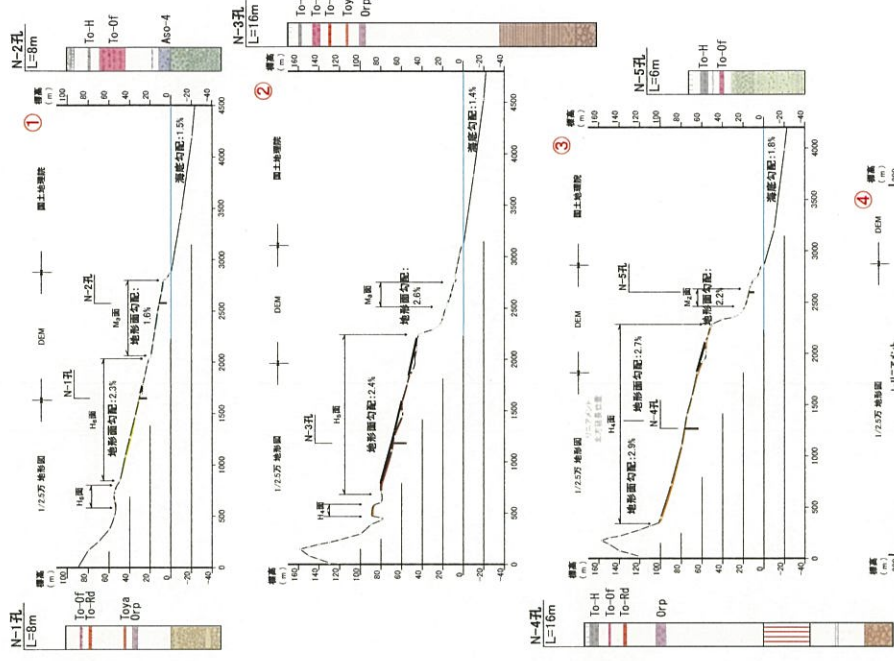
N-2孔
L=8m
To-H
To-Of
Aso-4

①
標高 (m)
100
80
60
40
20
0
-20
-40
国土地理院
海底勾配:1.5%
N-2孔
M₃面
地形面勾配:1.6%
DEM
N-1孔
H₄面
地形面勾配:2.3%
1/2.5万 地形図
H₃面
0
500
1000
1500
2000
2500
3000
3500
4000
4500

N-1孔
L=8m
To-Of
To-Rd
Toya
Orp

N-3孔
L=16m
To-
To-
To-
Toy
Orp

②
標高 (m)
160
140
120
100
80
60
40
20
0
-20
-40
国土地理院
海底勾配:1.4%
M₃面
地形面勾配:2.6%
DEM
N-3孔
H₄面
地形面勾配:2.4%
1/2.5万 地形図
H₃面

N-5孔
L=6m
To-H
To-Of

③
標高 (m)
160
140
120
100
80
60
40
20
0
-20
-40
国土地理院
海底勾配:1.8%
N-5孔
M₂面
地形面勾配:2.2%
DEM
地形面勾配:2.7%
H₄面
N-4孔
1/2.5万 地形図
地形面勾配:2.9%

N-4孔
L=16m
To-H
To-Of
To-Rd
Orp

④
DEM
1/2.5万 地形図
標高 (m)